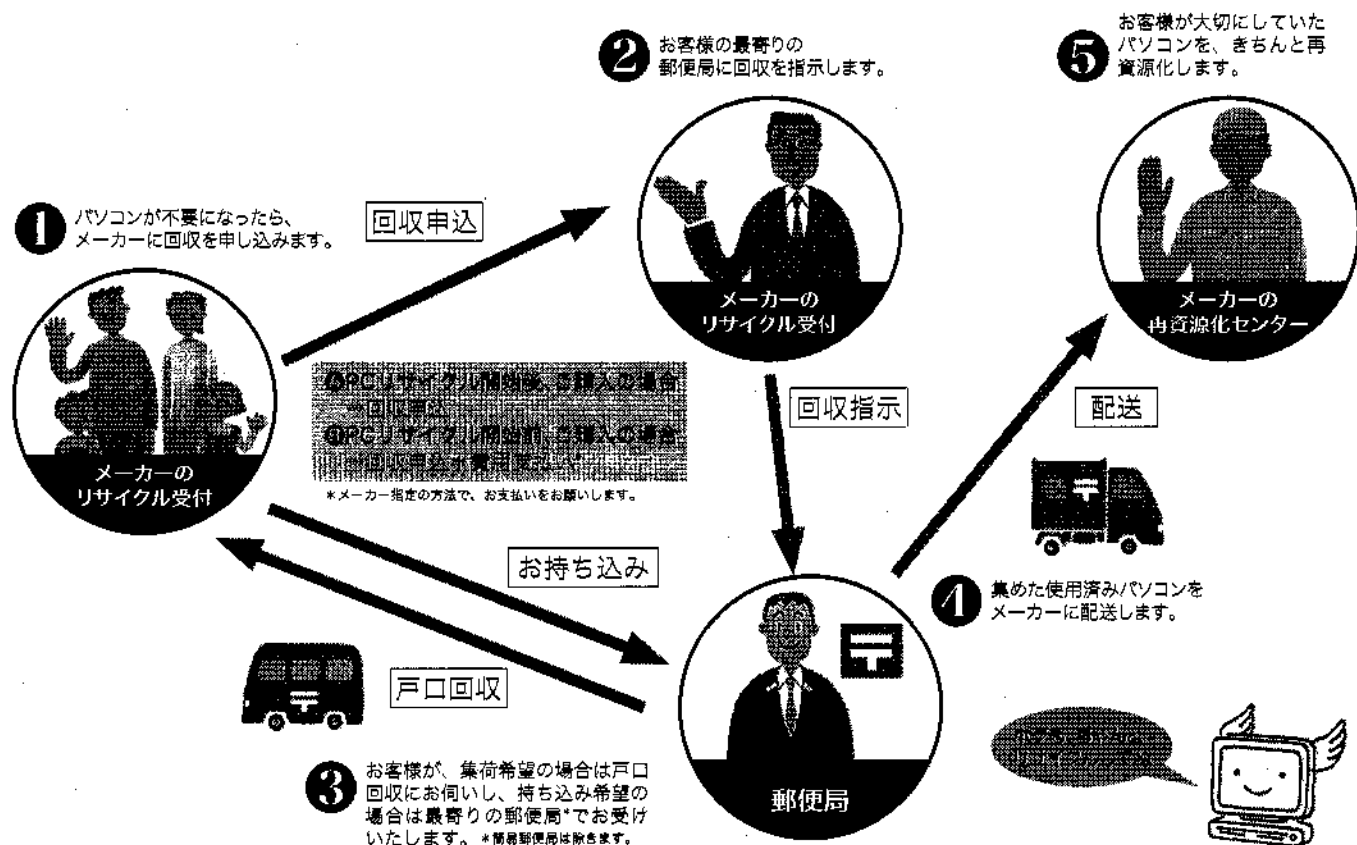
❶ パソコンが不要になったら、メーカーに回収を申し込みます。

メーカーの
リサイクル受付

回収申込

❷ お客様の最寄りの郵便局に回収を指示します。

メーカーの
リサイクル受付

回収指示

❺ お客様が大切にしていたパソコンを、きちんと再資源化します。

メーカーの
再資源化センター

配送

Ⓐ PCリサイクル開始後、ご購入の場合→回収申込
Ⓑ PCリサイクル開始前、ご購入の場合→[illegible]
＊メーカー指定の方法で、お支払いをお願いします。

お持ち込み

戸口回収

❹ 集めた使用済みパソコンをメーカーに配送します。

郵便局

❸ お客様が、集荷希望の場合は戸口回収にお伺いし、持ち込み希望の場合は最寄りの郵便局＊でお受けいたします。＊簡易郵便局は除きます。

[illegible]